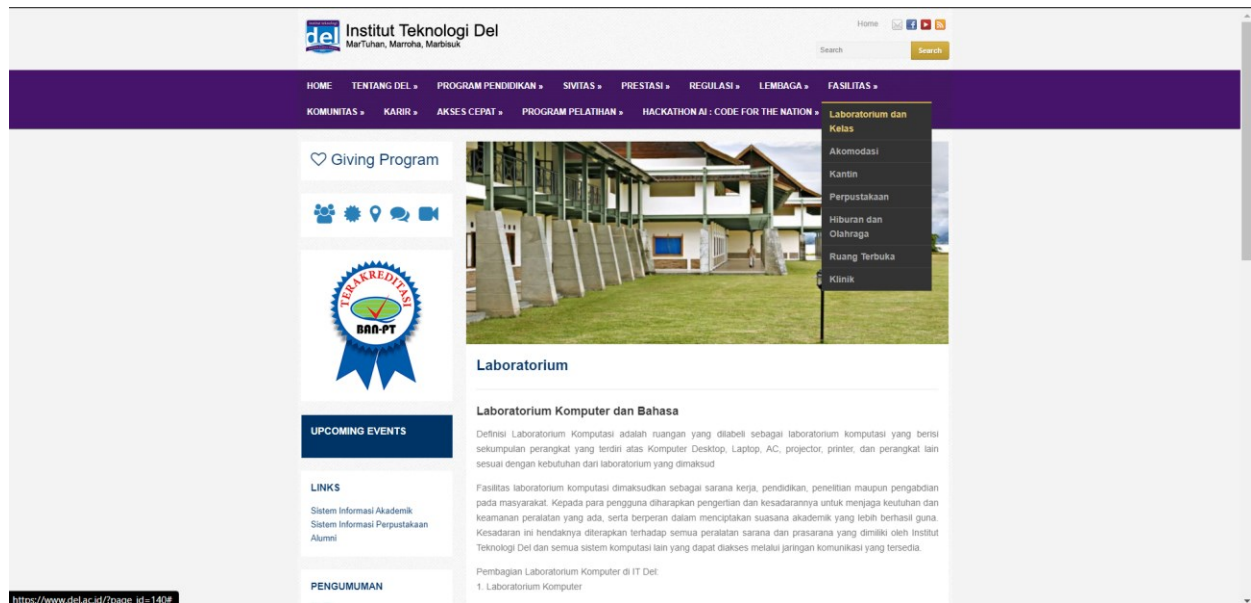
del Institut Teknologi Del
MarTuhan, Marroha, Marbisuk

Home

Search
Search

HOME TENTANG DEL » PROGRAM PENDIDIKAN » SIVITAS » PRESTASI » REGULASI » LEMBAGA » FASILITAS »
KOMUNITAS » KARIR » AKSES CEPAT » PROGRAM PELATIHAN » HACKATHON AI : CODE FOR THE NATION »

Laboratorium dan Kelas
Akomodasi
Kantin
Perpustakaan
Hiburan dan Olahraga
Ruang Terbuka
Klinik

♡ Giving Program

TERAKREDITASI
BAN-PT

UPCOMING EVENTS

LINKS
Sistem Informasi Akademik
Sistem Informasi Perpustakaan
Alumni

PENGUMUMAN

Laboratorium

Laboratorium Komputer dan Bahasa

Definisi Laboratorium Komputasi adalah ruangan yang dilabeli sebagai laboratorium komputasi yang berisi sekumpulan perangkat yang terdiri atas Komputer Desktop, Laptop, AC, projector, printer, dan perangkat lain sesuai dengan kebutuhan dari laboratorium yang dimaksud

Fasilitas laboratorium komputasi dimaksudkan sebagai sarana kerja, pendidikan, penelitian maupun pengabdian pada masyarakat. Kepada para pengguna diharapkan pengertian dan kesadarannya untuk menjaga keutuhan dan keamanan peralatan yang ada, serta berperan dalam menciptakan suasana akademik yang lebih berhasil guna. Kesadaran ini hendaknya diterapkan terhadap semua peralatan sarana dan prasarana yang dimiliki oleh Institut Teknologi Del dan semua sistem komputasi lain yang dapat diakses melalui jaringan komunikasi yang tersedia.

Pembagian Laboratorium Komputer di IT Del:
1. Laboratorium Komputer

https://www.del.ac.id/?page_id=140#